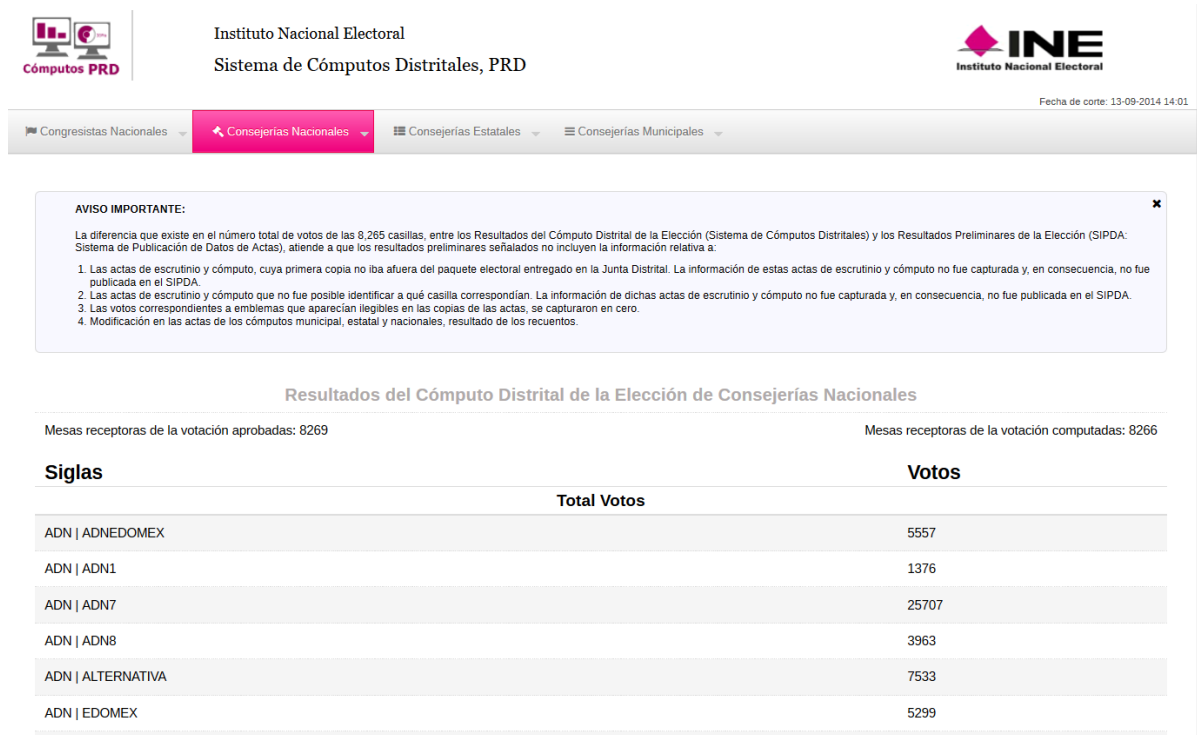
Cómputos PRD

Instituto Nacional Electoral
Sistema de Cómputos Distritales, PRD

INE
Instituto Nacional Electoral

Fecha de corte: 13-09-2014 14:01

Congresistas Nacionales | Consejerías Nacionales | Consejerías Estatales | Consejerías Municipales

AVISO IMPORTANTE:

La diferencia que existe en el número total de votos de las 8,265 casillas, entre los Resultados del Cómputo Distrital de la Elección (Sistema de Cómputos Distritales) y los Resultados Preliminares de la Elección (SIPDA: Sistema de Publicación de Datos de Actas), atiende a que los resultados preliminares señalados no incluyen la información relativa a:

1. Las actas de escrutinio y cómputo, cuya primera copia no iba afuera del paquete electoral entregado en la Junta Distrital. La información de estas actas de escrutinio y cómputo no fue capturada y, en consecuencia, no fue publicada en el SIPDA.
2. Las actas de escrutinio y cómputo que no fue posible identificar a qué casilla correspondían. La información de dichas actas de escrutinio y cómputo no fue capturada y, en consecuencia, no fue publicada en el SIPDA.
3. Los votos correspondientes a emblemas que aparecían ilegibles en las copias de las actas, se capturaron en cero.
4. Modificación en las actas de los cómputos municipal, estatal y nacionales, resultado de los recuentos.

Resultados del Cómputo Distrital de la Elección de Consejerías Nacionales

Mesas receptoras de la votación aprobadas: 8269

Mesas receptoras de la votación computadas: 8266

| Siglas | Votos |
|---|---|
| **Total Votos** | |
| ADN \| ADNEDOMEX | 5557 |
| ADN \| ADN1 | 1376 |
| ADN \| ADN7 | 25707 |
| ADN \| ADN8 | 3963 |
| ADN \| ALTERNATIVA | 7533 |
| ADN \| EDOMEX | 5299 |